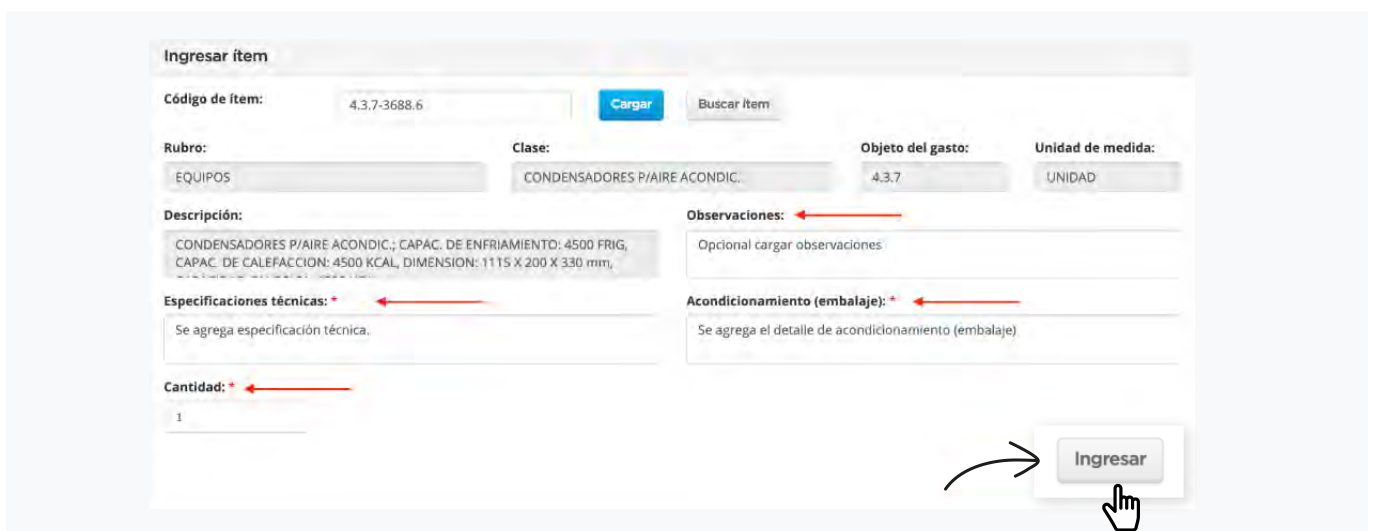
Ingresar ítem

Código de ítem: 4.3.7-3688.6 Cargar Buscar ítem

Rubro: EQUIPOS

Clase: CONDENSADORES P/AIRE ACONDIC.

Objeto del gasto: 4.3.7

Unidad de medida: UNIDAD

Descripción:
CONDENSADORES P/AIRE ACONDIC.; CAPAC. DE ENFRIAMIENTO: 4500 FRIG, CAPAC. DE CALEFACCION: 4500 KCAL, DIMENSION: 1115 X 200 X 330 mm, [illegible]

Observaciones:
Opcional cargar observaciones

Especificaciones técnicas: *
Se agrega especificación técnica.

Acondicionamiento (embalaje): *
Se agrega el detalle de acondicionamiento (embalaje)

Cantidad: *
1

Ingresar